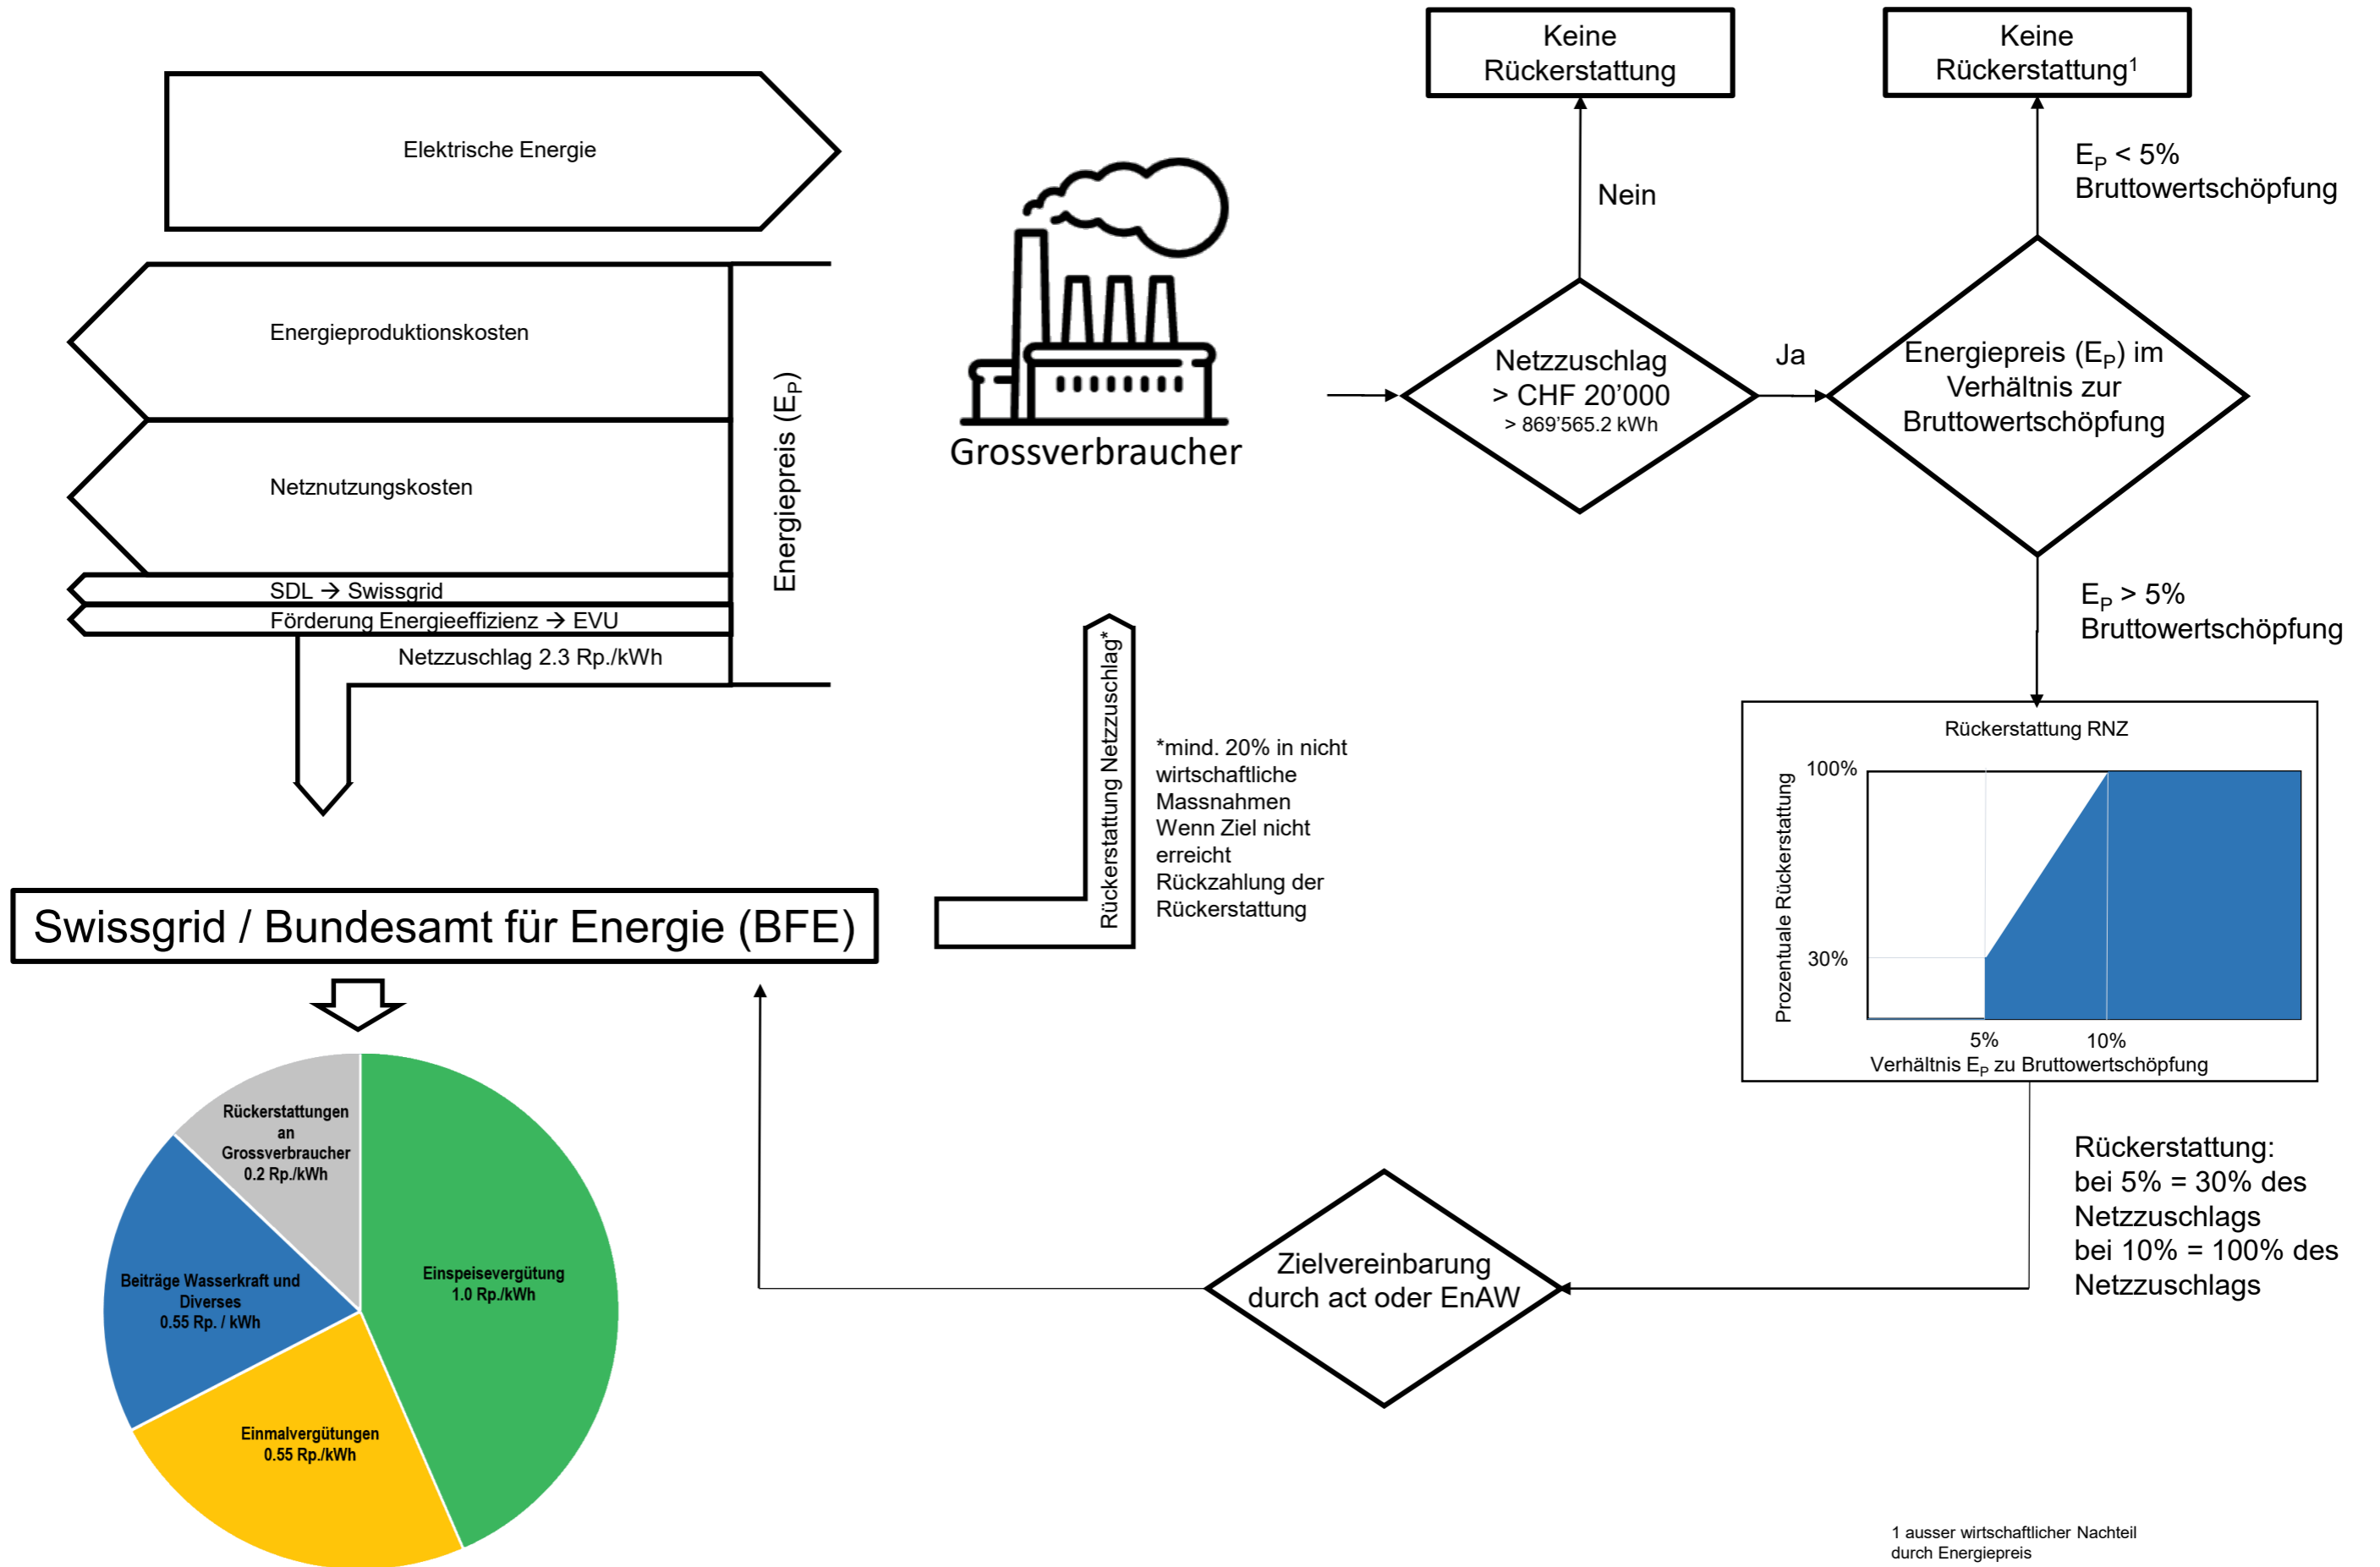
Elektrische Energie

Energieproduktionskosten

Netznutzungskosten

SDL → Swissgrid

Förderung Energieeffizienz → EVU

Netzzuschlag 2.3 Rp./kWh

Energiepreis ($E_P$)

Grossverbraucher

Keine Rückerstattung

Nein

Netzzuschlag > CHF 20'000
> 869'565.2 kWh

Ja

Keine Rückerstattung$^1$

$E_P$ < 5% Bruttowertschöpfung

Energiepreis ($E_P$) im Verhältnis zur Bruttowertschöpfung

$E_P$ > 5% Bruttowertschöpfung

Rückerstattung RNZ

Prozentuale Rückerstattung

100%

30%

5%

10%

Verhältnis $E_P$ zu Bruttowertschöpfung

Rückerstattung Netzzuschlag*

*mind. 20% in nicht wirtschaftliche Massnahmen Wenn Ziel nicht erreicht Rückzahlung der Rückerstattung

Swissgrid / Bundesamt für Energie (BFE)

Rückerstattungen an Grossverbraucher 0.2 Rp./kWh

Einspeisevergütung 1.0 Rp./kWh

Beiträge Wasserkraft und Diverses 0.55 Rp. / kWh

Einmalvergütungen 0.55 Rp./kWh

Zielvereinbarung durch act oder EnAW

Rückerstattung:
bei 5% = 30% des Netzzuschlags
bei 10% = 100% des Netzzuschlags

1 ausser wirtschaftlicher Nachteil durch Energiepreis